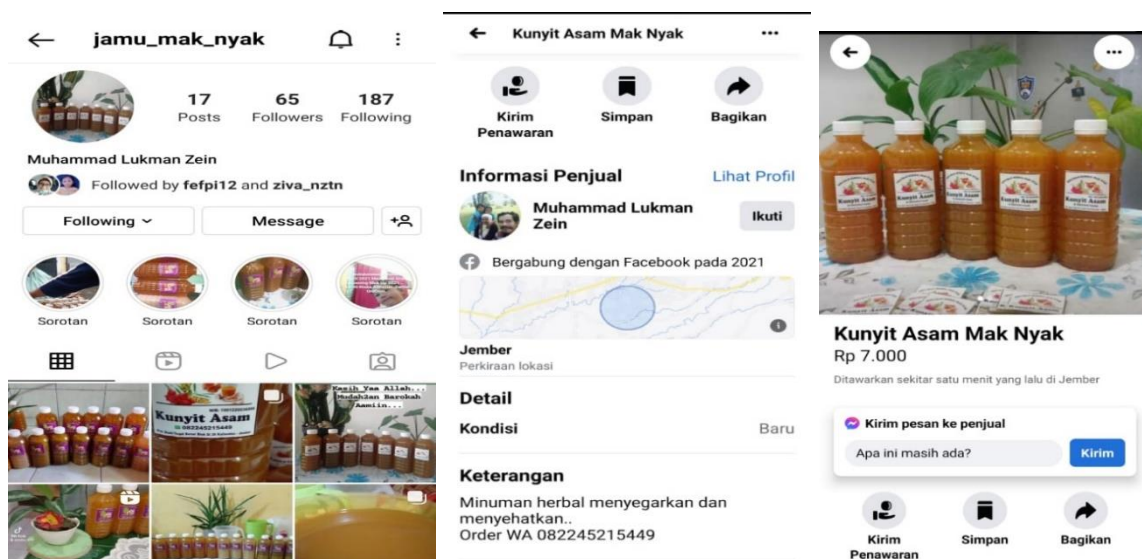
jamu_mak_nyak

17 Posts
65 Followers
187 Following

Muhammad Lukman Zein

Followed by fefpi12 and ziva_nztn

Following
Message

Sorotan
Sorotan
Sorotan
Sorotan

Kunyit Asam
082245215449

Kasih Yaa Allah... Mudahkan Barokah Aamiin...

Kunyit Asam Mak Nyak

Kirim Penawaran
Simpan
Bagikan

Informasi Penjual
Lihat Profil

Muhammad Lukman Zein
Ikuti

Bergabung dengan Facebook pada 2021

Jember
Perkiraan lokasi

Detail
Kondisi
Baru

Keterangan
Minuman herbal menyegarkan dan menyehatkan..
Order WA 082245215449

Kunyit Asam
Kunyit Asam
Kunyit Asam
Kunyit Asam
Kunyit Asam

Kunyit Asam Mak Nyak
Rp 7.000
Ditawarkan sekitar satu menit yang lalu di Jember

Kirim pesan ke penjual
Apa ini masih ada?
Kirim

Kirim Penawaran
Simpan
Bagikan